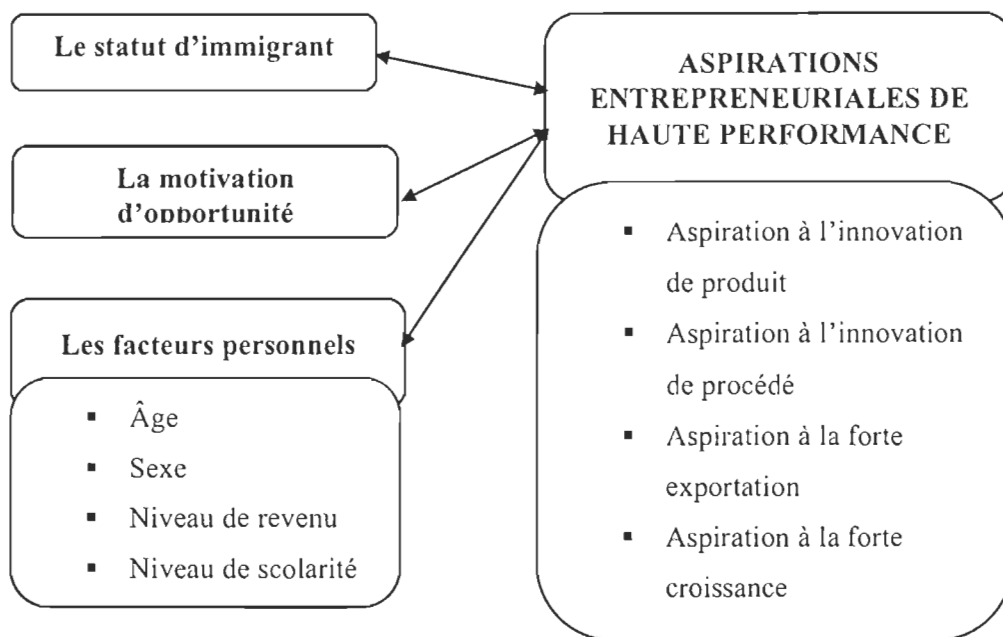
Le statut d'immigrant

La motivation d'opportunité

Les facteurs personnels

- Âge
- Sexe
- Niveau de revenu
- Niveau de scolarité

ASPIRATIONS ENTREPRENEURIALES DE HAUTE PERFORMANCE

- Aspiration à l'innovation de produit
- Aspiration à l'innovation de procédé
- Aspiration à la forte exportation
- Aspiration à la forte croissance